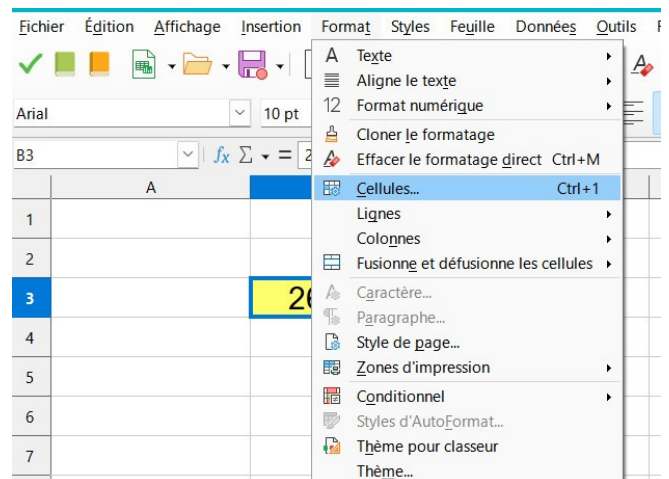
Fichier Édition Affichage Insertion Format Styles Feuille Données Outils F

Arial 10 pt

B3 $f_x$ $\Sigma$ = 2

| | A | |
|---|---|---|
| 1 | | |
| 2 | | |
| 3 | | 2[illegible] |
| 4 | | |
| 5 | | |
| 6 | | |
| 7 | | |

A Texte
Aligne le texte
12 Format numérique
Cloner le formatage
Effacer le formatage direct Ctrl+M
Cellules... Ctrl+1
Lignes
Colonnes
Fusionne et défusionne les cellules
Caractère...
Paragraphe...
Style de page...
Zones d'impression
Conditionnel
Styles d'AutoFormat...
Thème pour classeur
Thème...